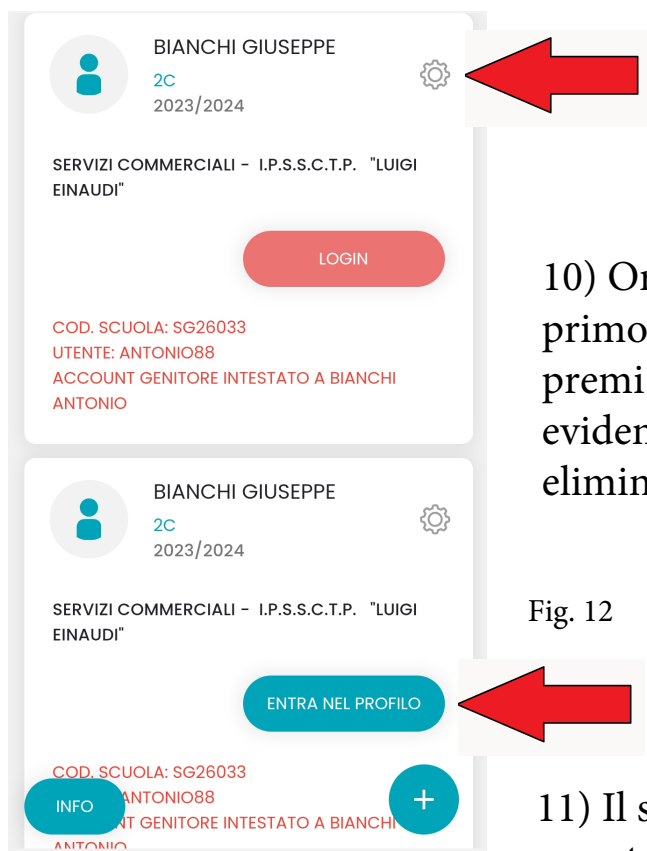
BIANCHI GIUSEPPE
2C
2023/2024

SERVIZI COMMERCIALI - I.P.S.S.C.T.P. "LUIGI EINAUDI"

LOGIN

COD. SCUOLA: SG26033
UTENTE: ANTONIO88
ACCOUNT GENITORE INTESTATO A BIANCHI ANTONIO

BIANCHI GIUSEPPE
2C
2023/2024

SERVIZI COMMERCIALI - I.P.S.S.C.T.P. "LUIGI EINAUDI"

ENTRA NEL PROFILO

COD. SCUOLA: SG26033
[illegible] ANTONIO88
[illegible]NT GENITORE INTESTATO A BIANCHI
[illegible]

INFO

+

10) Or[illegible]
primo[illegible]
premi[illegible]
eviden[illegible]
elimin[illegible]

Fig. 12

11) Il s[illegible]